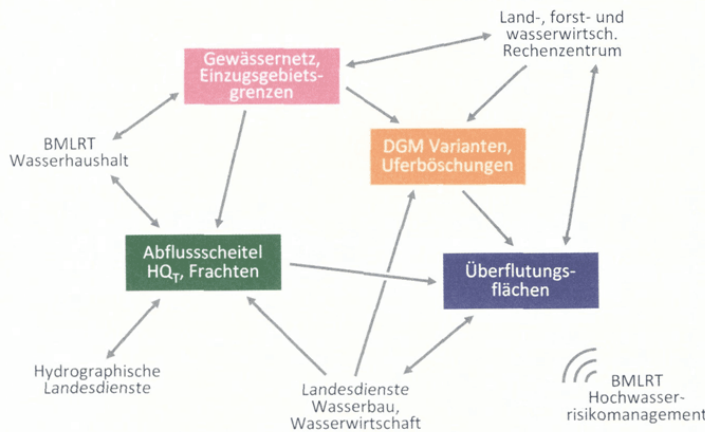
Land-, forst- und wasserwirtsch. Rechenzentrum

Gewässernetz, Einzugsgebiets- grenzen

BMLRT Wasserhaushalt

DGM Varianten, Uferböschungen

Abflussscheitel $HQ_T$, Frachten

Überflutungs- flächen

Hydrographische Landesdienste

Landesdienste Wasserbau, Wasserwirtschaft

BMLRT Hochwasser- risikomanagement